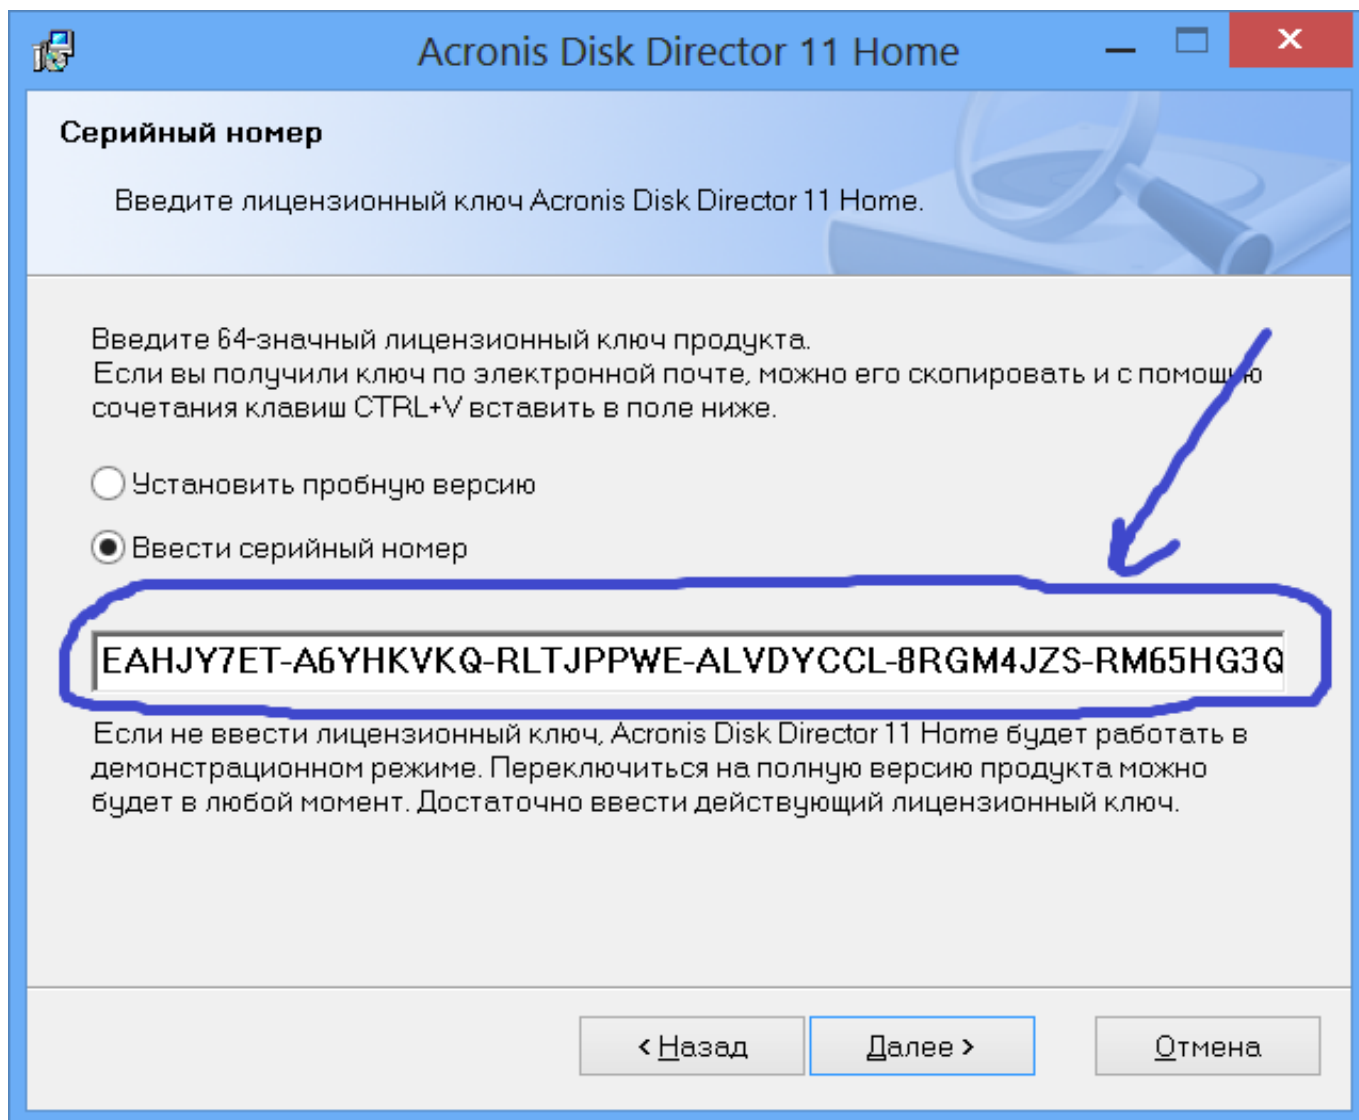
Acronis Disk Director 11 Home

Серийный номер

Введите лицензионный ключ Acronis Disk Director 11 Home.

Введите 64-значный лицензионный ключ продукта.
Если вы получили ключ по электронной почте, можно его скопировать и с помощью сочетания клавиш CTRL+V вставить в поле ниже.

Установить пробную версию

Ввести серийный номер

EAHJY7ET-A6YHKVKQ-RLTJPPWE-ALVDYCCL-8RGM4JZS-RM65HG3Q

Если не ввести лицензионный ключ, Acronis Disk Director 11 Home будет работать в демонстрационном режиме. Переключиться на полную версию продукта можно будет в любой момент. Достаточно ввести действующий лицензионный ключ.

< Назад | Далее > | Отмена